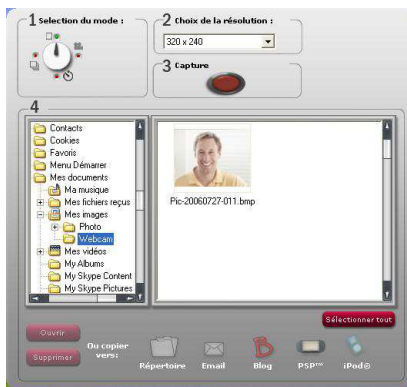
1 Selection du mode :

2 Choix de la résolution :

320 x 240

3 Capture

4

Contacts
Cookies
Favoris
Menu Démarrer
Mes documents
Ma musique
Mes fichiers reçus
Mes images
Photo
Webcam
Mes vidéos
My Albums
My Skype Content
My Skype Pictures

Pic-20060727-011.bmp

Sélectionner tout

Ouvrir

Supprimer

Ou copier vers:

Répertoire

Email

Blog

PSP™

iPod®